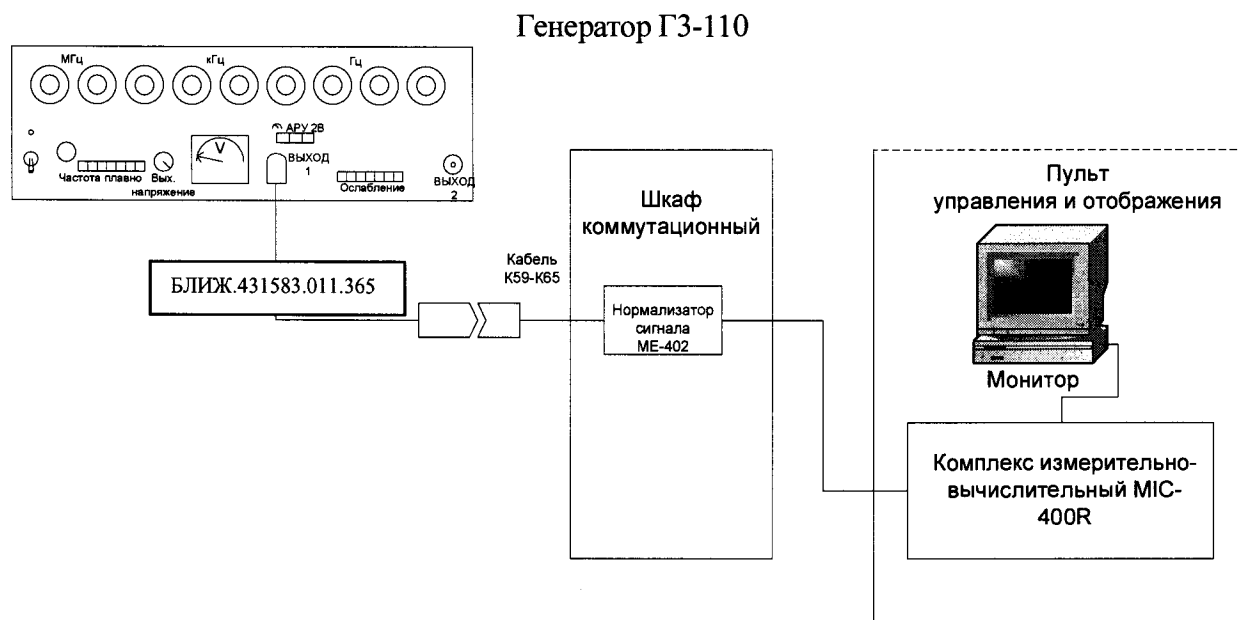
Генератор Г3-110

МГц
кГц
Гц
АРУ 2В
V
ВЫХОД 1
Частота плавно
Вых. напряжение
Ослабление
ВЫХОД 2

БЛИЖ.431583.011.365

Кабель К59-К65

Шкаф коммутационный

Нормализатор сигнала МЕ-402

Пульт управления и отображения

Монитор

Комплекс измерительно-вычислительный MIC-400R